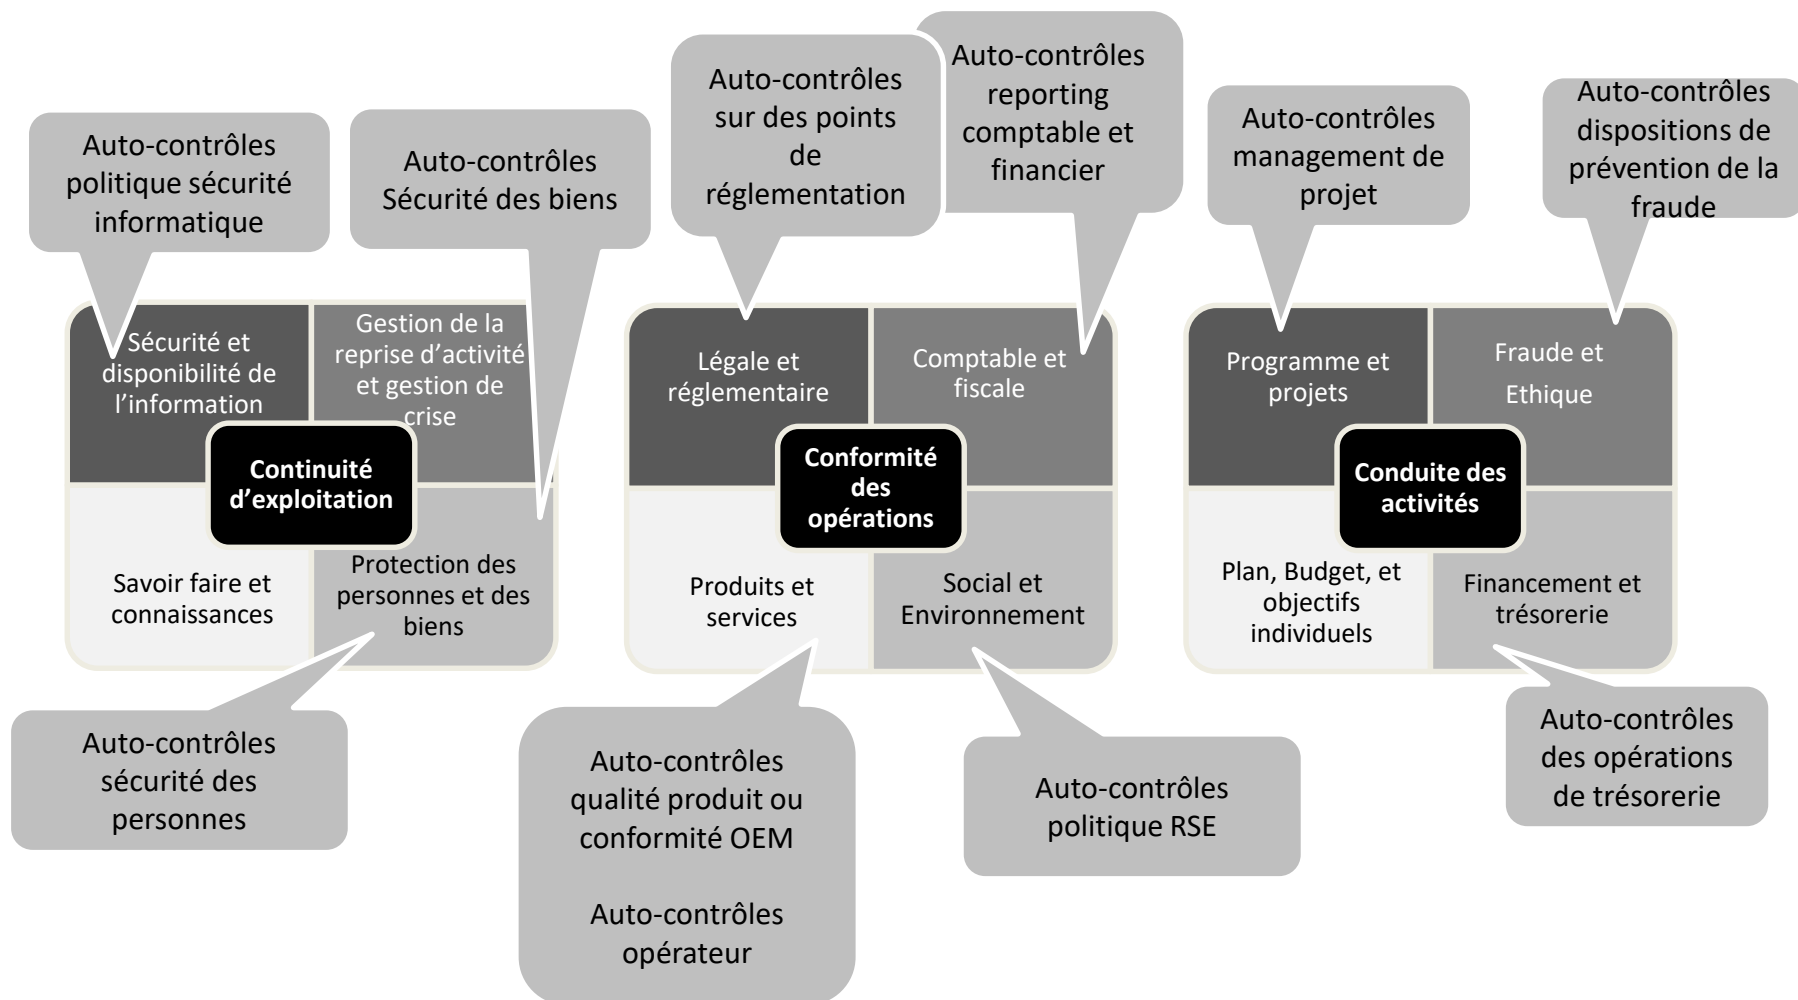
Auto-contrôles politique sécurité informatique

Auto-contrôles Sécurité des biens

Auto-contrôles sur des points de réglementation

Auto-contrôles reporting comptable et financier

Auto-contrôles management de projet

Auto-contrôles dispositions de prévention de la fraude

Sécurité et disponibilité de l'information

Gestion de la reprise d'activité et gestion de crise

Continuité d'exploitation

Savoir faire et connaissances

Protection des personnes et des biens

Légale et réglementaire

Comptable et fiscale

Conformité des opérations

Produits et services

Social et Environnement

Programme et projets

Fraude et Ethique

Conduite des activités

Plan, Budget, et objectifs individuels

Financement et trésorerie

Auto-contrôles sécurité des personnes

Auto-contrôles qualité produit ou conformité OEM

Auto-contrôles opérateur

Auto-contrôles politique RSE

Auto-contrôles des opérations de trésorerie